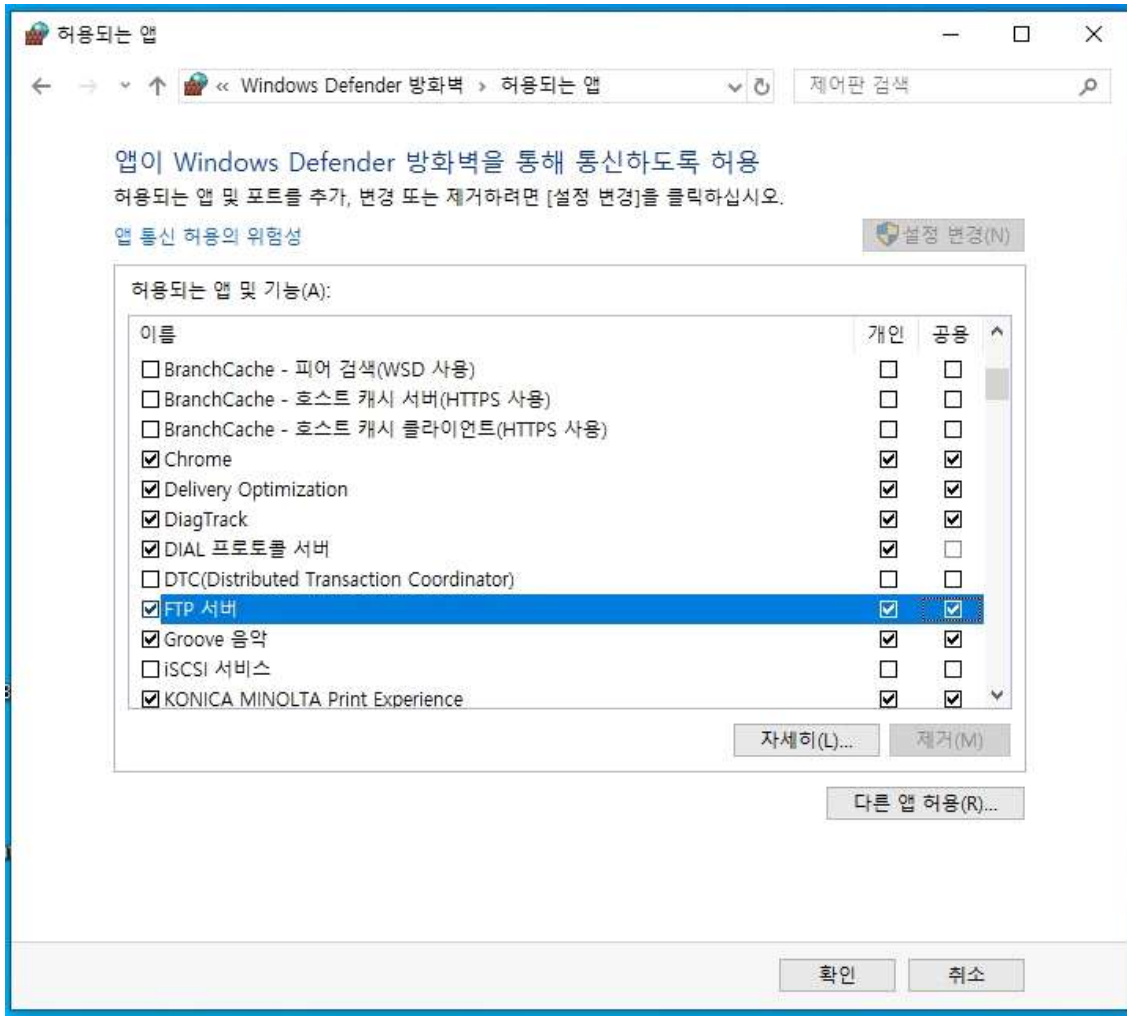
허용되는 앱

« Windows Defender 방화벽 › 허용되는 앱

제어판 검색

앱이 Windows Defender 방화벽을 통해 통신하도록 허용

허용되는 앱 및 포트를 추가, 변경 또는 제거하려면 [설정 변경]을 클릭하십시오.

앱 통신 허용의 위험성

설정 변경(N)

허용되는 앱 및 기능(A):

| 이름 | 개인 | 공용 |
|---|---|---|
| ☐ BranchCache - 피어 검색(WSD 사용) | ☐ | ☐ |
| ☐ BranchCache - 호스트 캐시 서버(HTTPS 사용) | ☐ | ☐ |
| ☐ BranchCache - 호스트 캐시 클라이언트(HTTPS 사용) | ☐ | ☐ |
| ☑ Chrome | ☑ | ☑ |
| ☑ Delivery Optimization | ☑ | ☑ |
| ☑ DiagTrack | ☑ | ☑ |
| ☑ DIAL 프로토콜 서버 | ☑ | ☐ |
| ☐ DTC(Distributed Transaction Coordinator) | ☐ | ☐ |
| ☑ FTP 서버 | ☑ | ☑ |
| ☑ Groove 음악 | ☑ | ☑ |
| ☐ iSCSI 서비스 | ☐ | ☐ |
| ☑ KONICA MINOLTA Print Experience | ☑ | ☑ |

자세히(L)...

제거(M)

다른 앱 허용(R)...

확인

취소